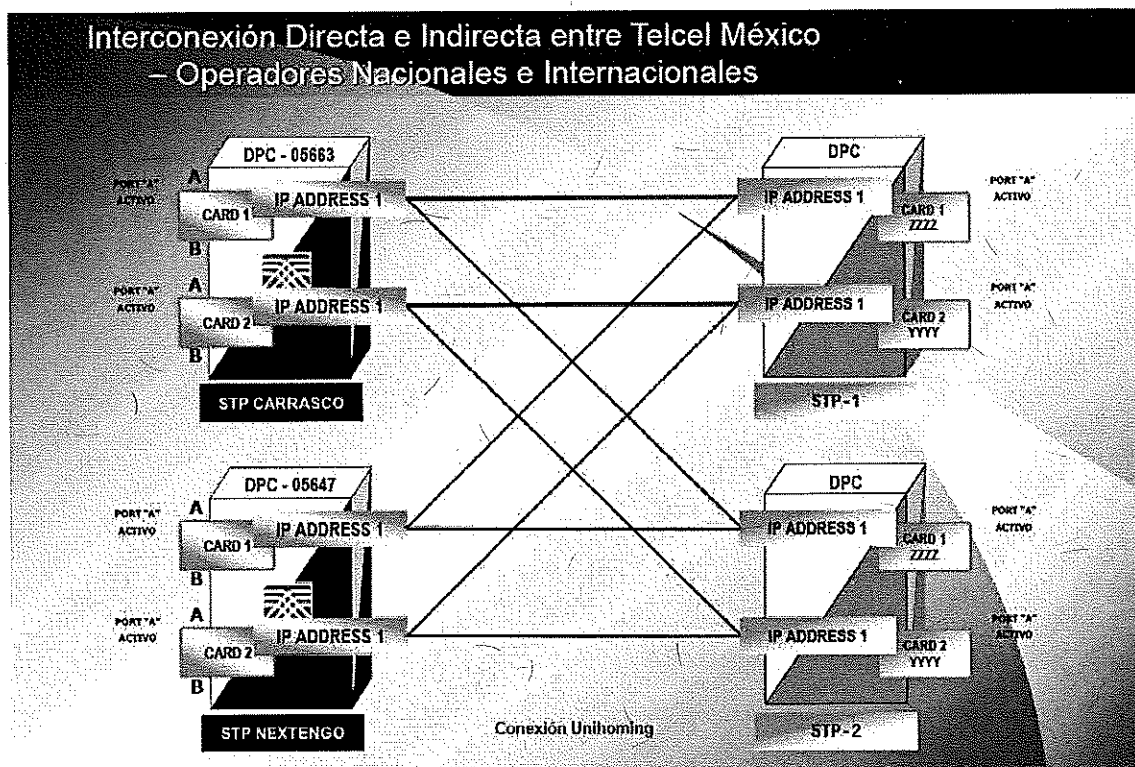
Interconexión Directa e Indirecta entre Telcel México – Operadores Nacionales e Internacionales

DPC - 05663

PORT "A" ACTIVO

A

CARD 1

IP ADDRESS 1

B

PORT "A" ACTIVO

A

CARD 2

IP ADDRESS 1

B

STP CARRASCO

DPC

IP ADDRESS 1

CARD 1 ZZZZ

PORT "A" ACTIVO

IP ADDRESS 1

CARD 2 YYYY

PORT "A" ACTIVO

STP-1

DPC - 05647

PORT "A" ACTIVO

A

CARD 1

IP ADDRESS 1

B

PORT "A" ACTIVO

A

CARD 2

IP ADDRESS 1

B

STP NEXTENGO

DPC

IP ADDRESS 1

CARD 1 ZZZZ

PORT "A" ACTIVO

IP ADDRESS 1

CARD 2 YYYY

PORT "A" ACTIVO

STP-2

Conexión Unihoming